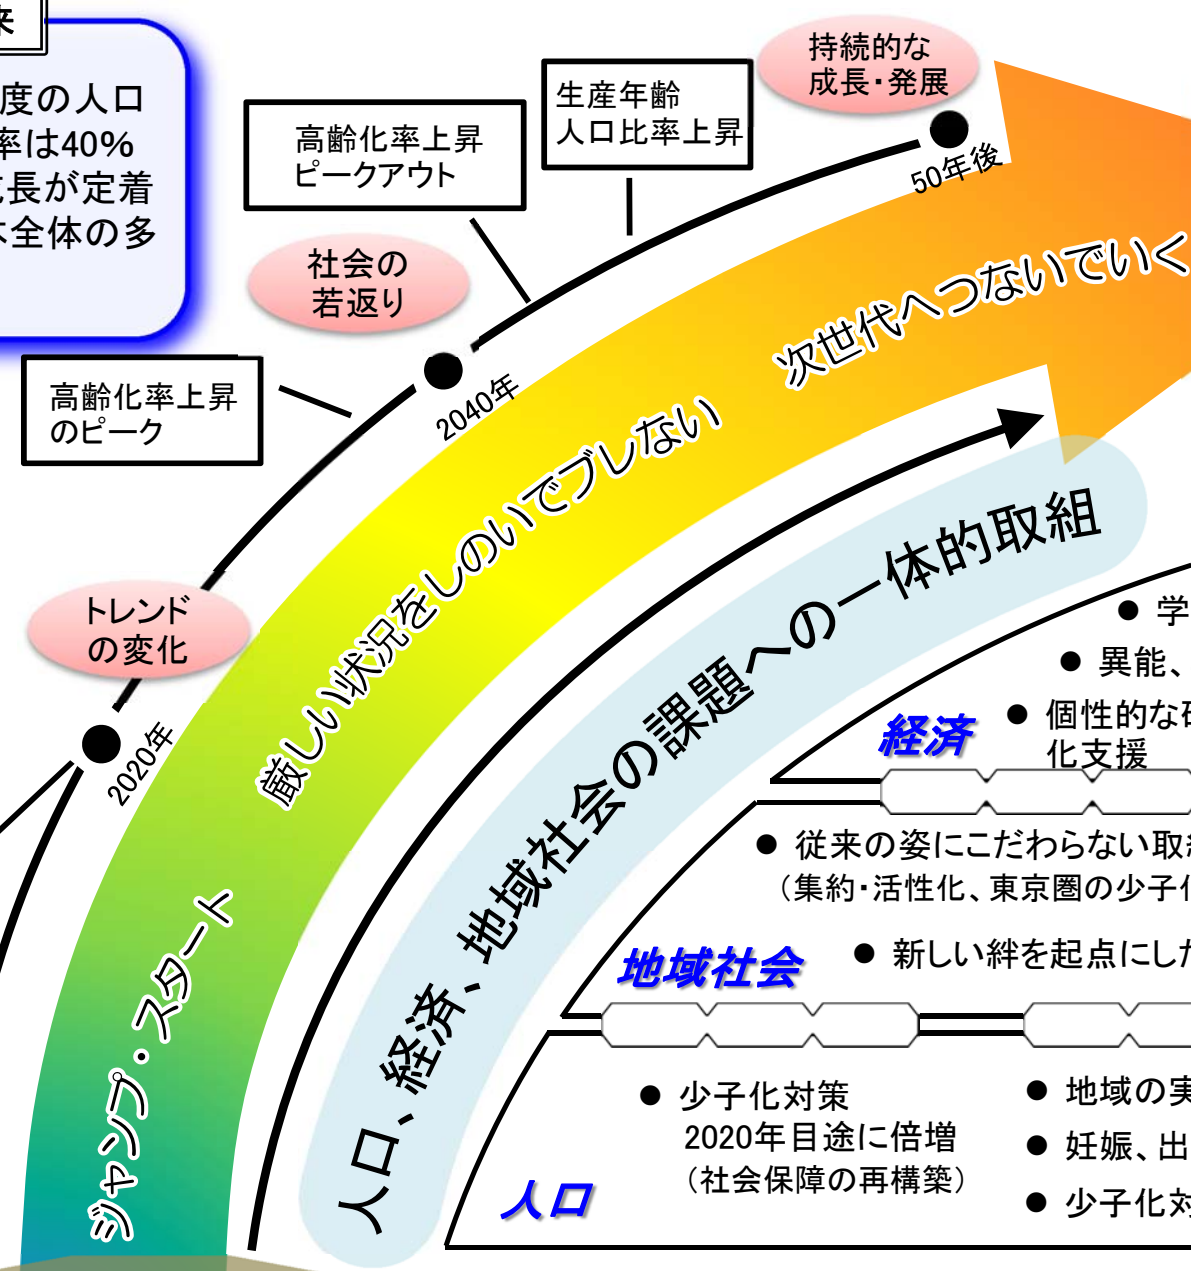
来

度の人口
率は40%
長が定着
体全体の多

持続的な
成長・発展

生産年齢
人口比率上昇

高齢化率上昇
ピークアウト

50年後

社会の
若返り

高齢化率上昇
のピーク

2040年

次世代へつないでいく

厳しい状況をしのいでブレない

トレンド
の変化

2020年

人口、経済、地域社会の課題への一体的取組

ジャンプ・スタート

● 学
● 異能、
● 個性的な
化支援

経済

● 従来の姿にこだわらない取
（集約・活性化、東京圏の少子

地域社会

● 新しい絆を起点にし

● 少子化対策
2020年目途に倍増
（社会保障の再構築）

● 地域の
● 妊娠、出
● 少子化

人口